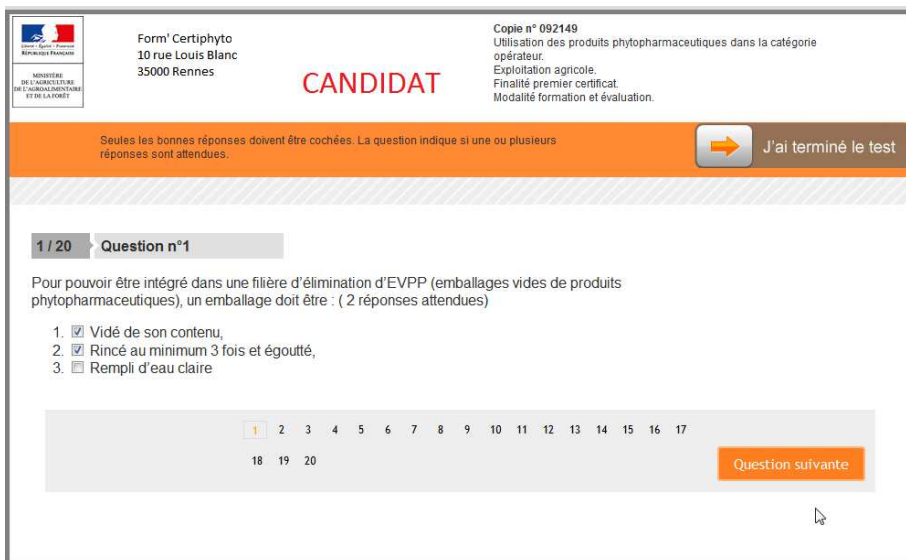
Liberté • Égalité • Fraternité
RÉPUBLIQUE FRANÇAISE

MINISTÈRE DE L'AGRICULTURE DE L'AGROALIMENTAIRE ET DE LA FORÊT

Form' Certiphyto
10 rue Louis Blanc
35000 Rennes

CANDIDAT

Copie n° 092149
Utilisation des produits phytopharmaceutiques dans la catégorie opérateur.
Exploitation agricole.
Finalité premier certificat.
Modalité formation et évaluation.

Seules les bonnes réponses doivent être cochées. La question indique si une ou plusieurs réponses sont attendues.

J'ai terminé le test

1 / 20 Question n°1

Pour pouvoir être intégré dans une filière d'élimination d'EVPP (emballages vides de produits phytopharmaceutiques), un emballage doit être : ( 2 réponses attendues)

1. ☑ Vidé de son contenu,
2. ☑ Rincé au minimum 3 fois et égoutté,
3. ☐ Rempli d'eau claire

1 2 3 4 5 6 7 8 9 10 11 12 13 14 15 16 17
18 19 20

Question suivante